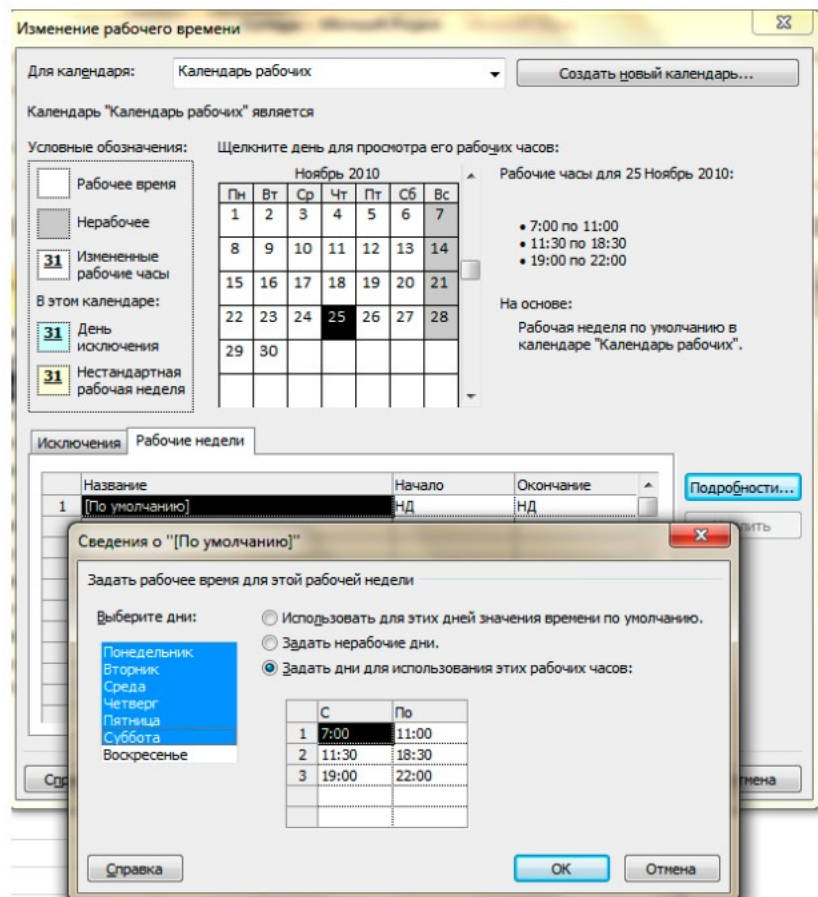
Изменение рабочего времени

Для календаря: Календарь рабочих

Создать новый календарь...

Календарь "Календарь рабочих" является

Условные обозначения:

Рабочее время

Нерабочее

31 Измененные рабочие часы

В этом календаре:

31 День исключения

31 Нестандартная рабочая неделя

Щелкните день для просмотра его рабочих часов:

Ноябрь 2010

| Пн | Вт | Ср | Чт | Пт | Сб | Вс |
|---|---|---|---|---|---|---|
| 1 | 2 | 3 | 4 | 5 | 6 | 7 |
| 8 | 9 | 10 | 11 | 12 | 13 | 14 |
| 15 | 16 | 17 | 18 | 19 | 20 | 21 |
| 22 | 23 | 24 | 25 | 26 | 27 | 28 |
| 29 | 30 | | | | | |

Рабочие часы для 25 Ноябрь 2010:

• 7:00 по 11:00
• 11:30 по 18:30
• 19:00 по 22:00

На основе:

Рабочая неделя по умолчанию в календаре "Календарь рабочих".

Исключения | Рабочие недели

| | Название | Начало | Окончание |
|---|---|---|---|
| 1 | [По умолчанию] | НД | НД |

Подробности...

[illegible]лить

Спр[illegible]

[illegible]тмена

Сведения о "[По умолчанию]"

Задать рабочее время для этой рабочей недели

Выберите дни:

Понедельник
Вторник
Среда
Четверг
Пятница
Суббота
Воскресенье

Использовать для этих дней значения времени по умолчанию.

Задать нерабочие дни.

Задать дни для использования этих рабочих часов:

| | С | По |
|---|---|---|
| 1 | 7:00 | 11:00 |
| 2 | 11:30 | 18:30 |
| 3 | 19:00 | 22:00 |

Справка

ОК

Отмена